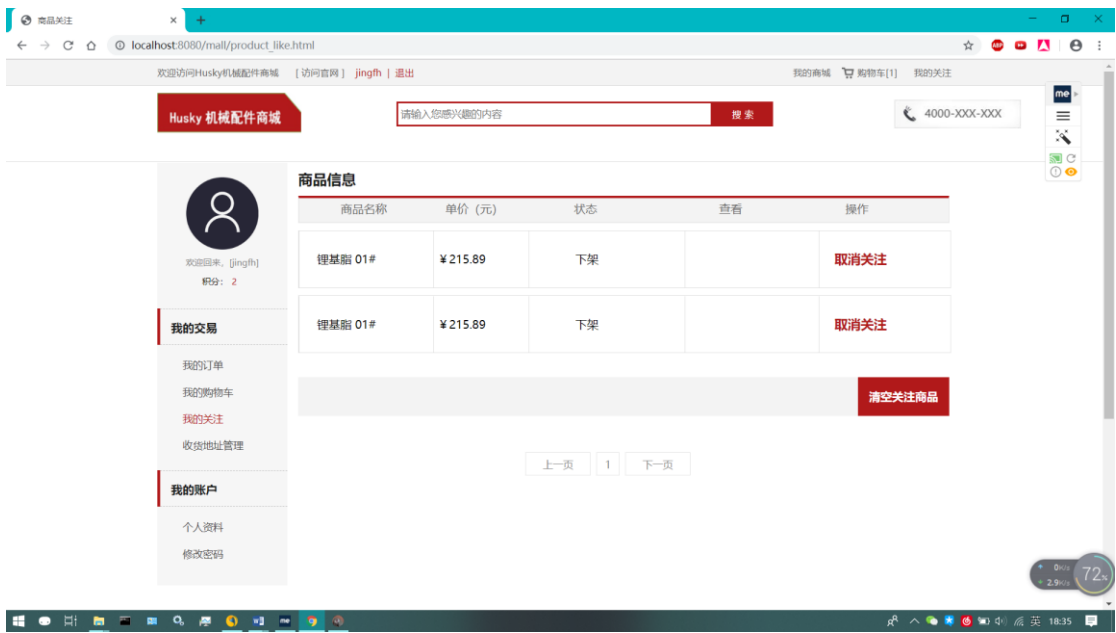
商品关注

localhost:8080/mall/product_like.html

欢迎访问Husky机械配件商城 [访问官网] jingfh | 退出

我的商城 购物车[1] 我的关注

Husky 机械配件商城

请输入您感兴趣的内容

搜 索

4000-XXX-XXX

欢迎回来，[jingfh]
积分： 2

我的交易

我的订单
我的购物车
我的关注
收货地址管理

我的账户

个人资料
修改密码

商品信息

| 商品名称 | 单价（元） | 状态 | 查看 | 操作 |
|---|---|---|---|---|
| 锂基脂 01# | ¥215.89 | 下架 | | 取消关注 |
| 锂基脂 01# | ¥215.89 | 下架 | | 取消关注 |

清空关注商品

上一页 1 下一页

72%

0K/s
2.9K/s

英 18:35